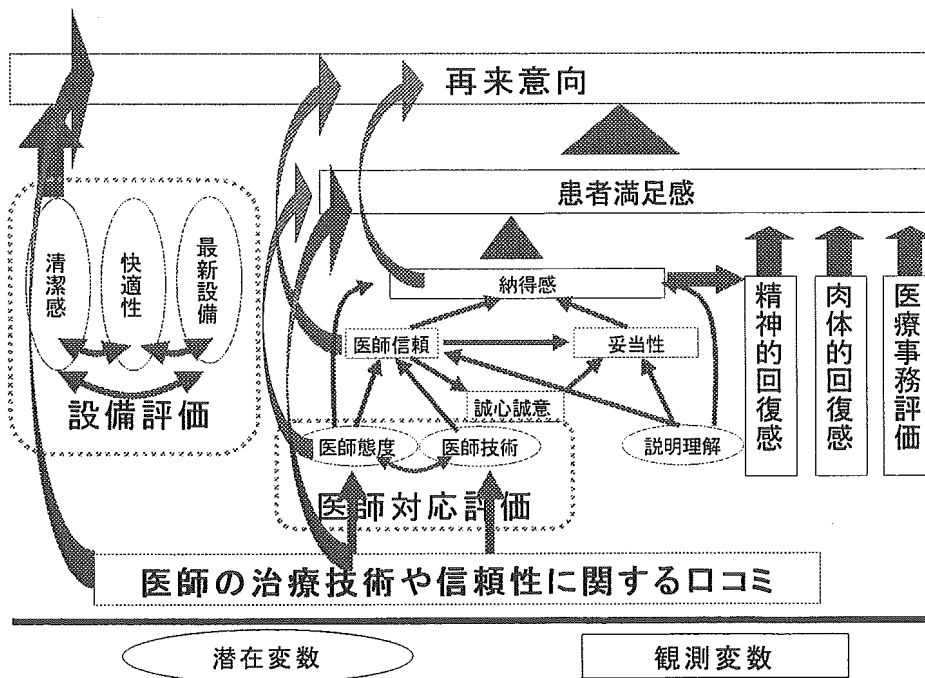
再来意向

患者満足感

清潔感

快適性

最新設備

設備評価

納得感

医師信頼

妥当性

誠心誠意

医師態度

医師技術

説明理解

医師対応評価

精神的回復感

肉体的回復感

医療事務評価

医師の治療技術や信頼性に関する口コミ

潜在変数

観測変数